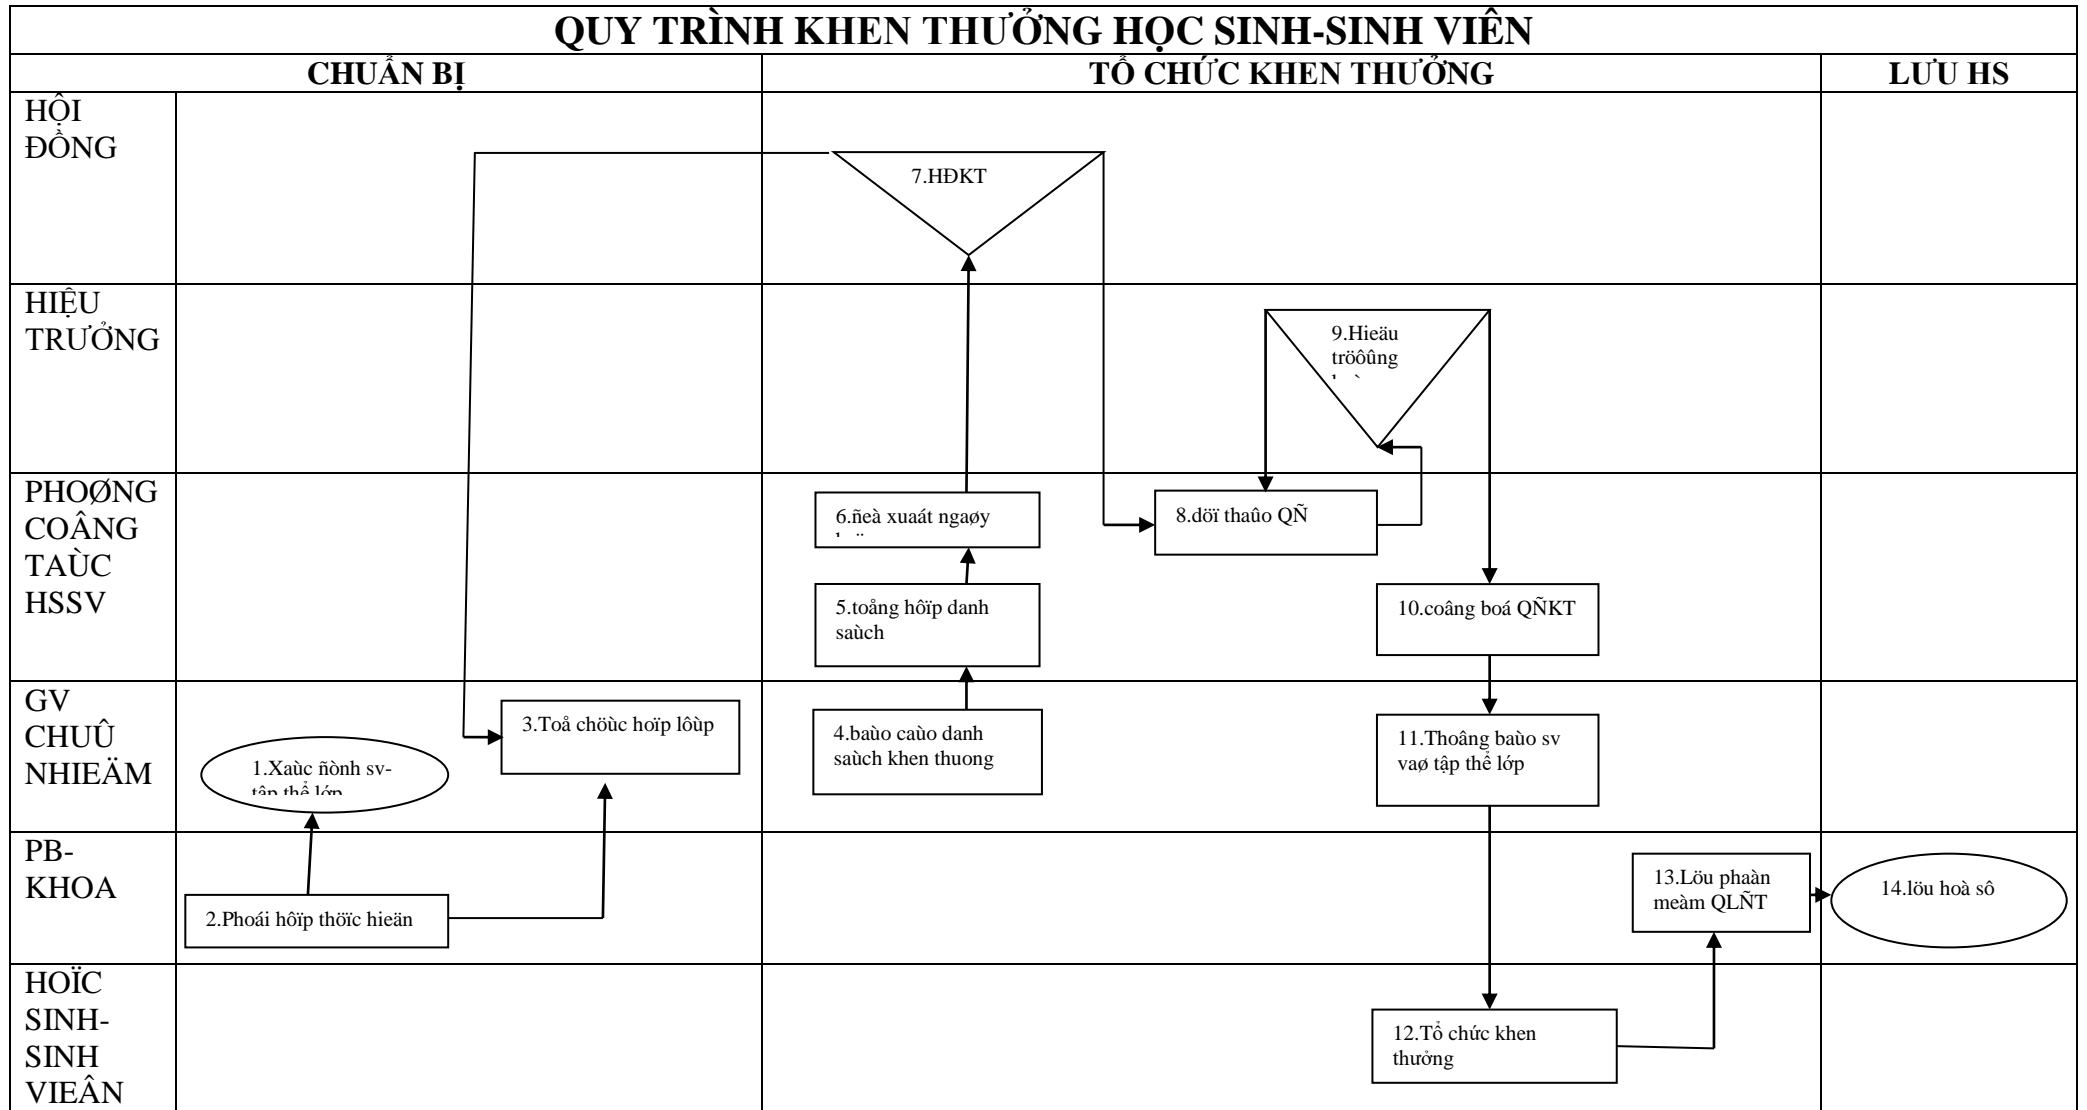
QUY TRÌNH KHEN THƯỞNG HỌC SINH-SINH VIÊN

CHUẨN BỊ

TỔ CHỨC KHEN THƯỞNG

LƯU HS

HỘI ĐỒNG

7.HĐKT

HIỆU TRƯỞNG

9.Hieäu tröôûng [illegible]

PHOØNG COÂNG TAÙC HSSV

6.ñeà xuaát ngaøy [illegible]

8.döï thaûo QÑ

5.toång hôïp danh saùch

10.coâng boá QÑKT

GV CHUÛ NHIEÄM

1.Xaùc ñònh sv-tập thể lớp

3.Toå chöùc hoïp lôùp

4.baùo caùo danh saùch khen thuong

11.Thoâng baùo sv vaø tập thể lớp

PB-KHOA

2.Phoái hôïp thöïc hieän

13.Löu phaàn meàm QLÑT

14.löu hoà sô

HOÏC SINH-SINH VIEÂN

12.Tổ chức khen thưởng